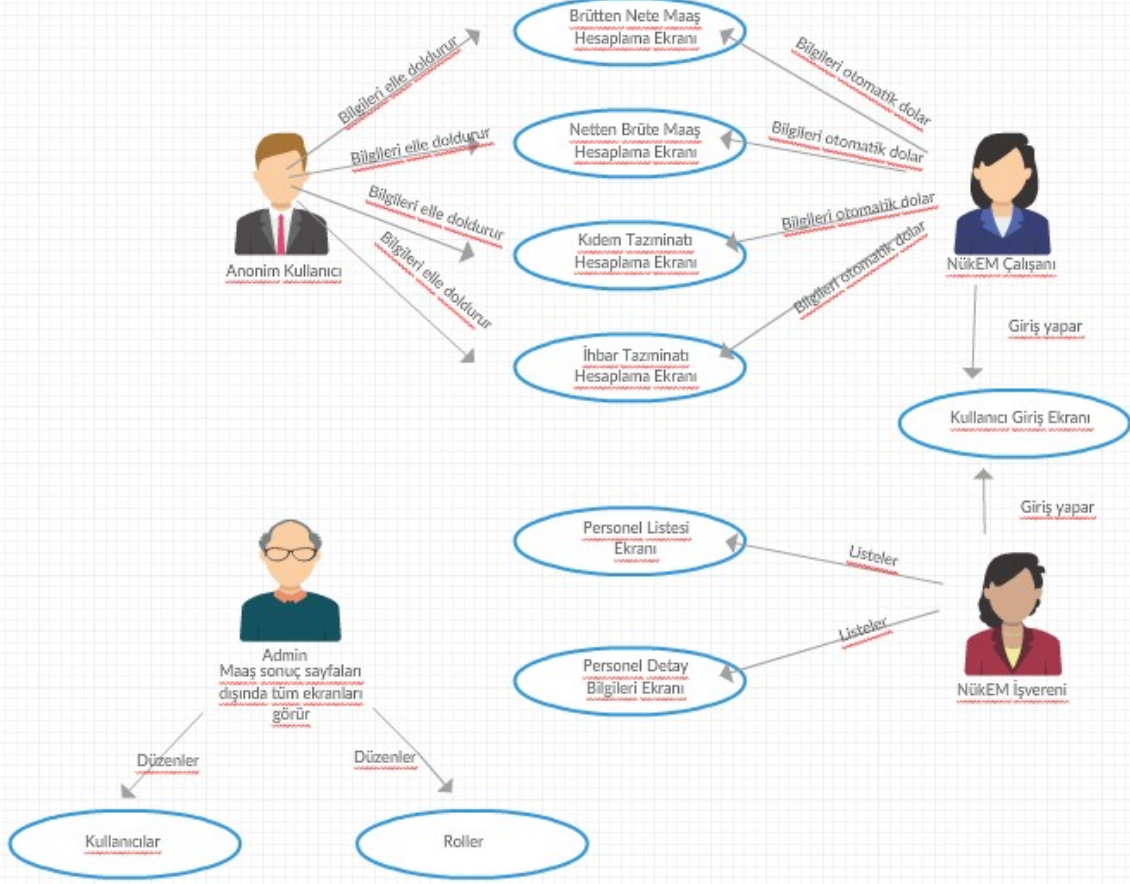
Brütten Nete Maaş Hesaplama Ekranı

Netten Brüte Maaş Hesaplama Ekranı

Kıdem Tazminatı Hesaplama Ekranı

İhbar Tazminatı Hesaplama Ekranı

Bilgileri elle doldurur

Bilgileri elle doldurur

Bilgileri elle doldurur

Bilgileri elle doldurur

Anonim Kullanıcı

Bilgileri otomatik dolar

Bilgileri otomatik dolar

Bilgileri otomatik dolar

Bilgileri otomatik dolar

NükEM Çalışanı

Giriş yapar

Kullanıcı Giriş Ekranı

Giriş yapar

Personel Listesi Ekranı

Listeler

Listeler

Personel Detay Bilgileri Ekranı

NükEM İşvereni

Admin
Maaş sonuç sayfaları dışında tüm ekranları görür

Düzenler

Düzenler

Kullanıcılar

Roller